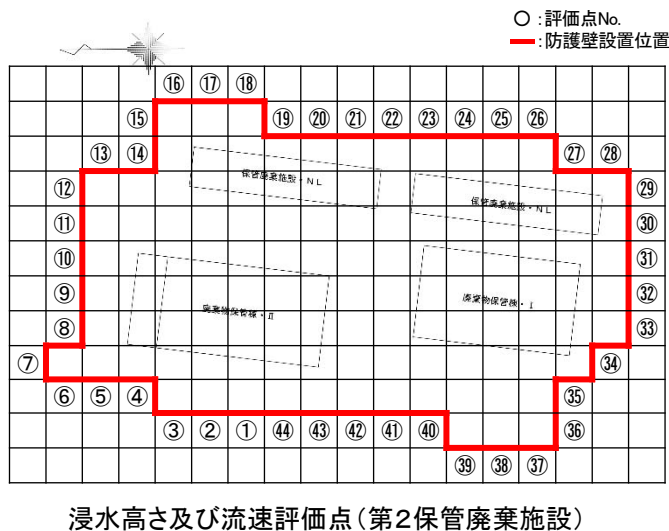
○：評価点No.
━：防護壁設置位置

⑯ ⑰ ⑱
⑮ ⑲ ⑳ ㉑ ㉒ ㉓ ㉔ ㉕ ㉖
⑬ ⑭ ㉗ ㉘
⑫ ㉙
⑪ ㉚
⑩ ㉛
⑨ ㉜
⑧ ㉝
⑦ ㉞
⑥ ⑤ ④ ㉟
③ ② ① ㊹ ㊸ ㊷ ㊶ ㊵ ㊱
㊴ ㊳ ㊲

保管廃棄施設・NL

保管廃棄施設・NL

廃棄物保管棟・II

廃棄物保管棟・I

浸水高さ及び流速評価点（第2保管廃棄施設）